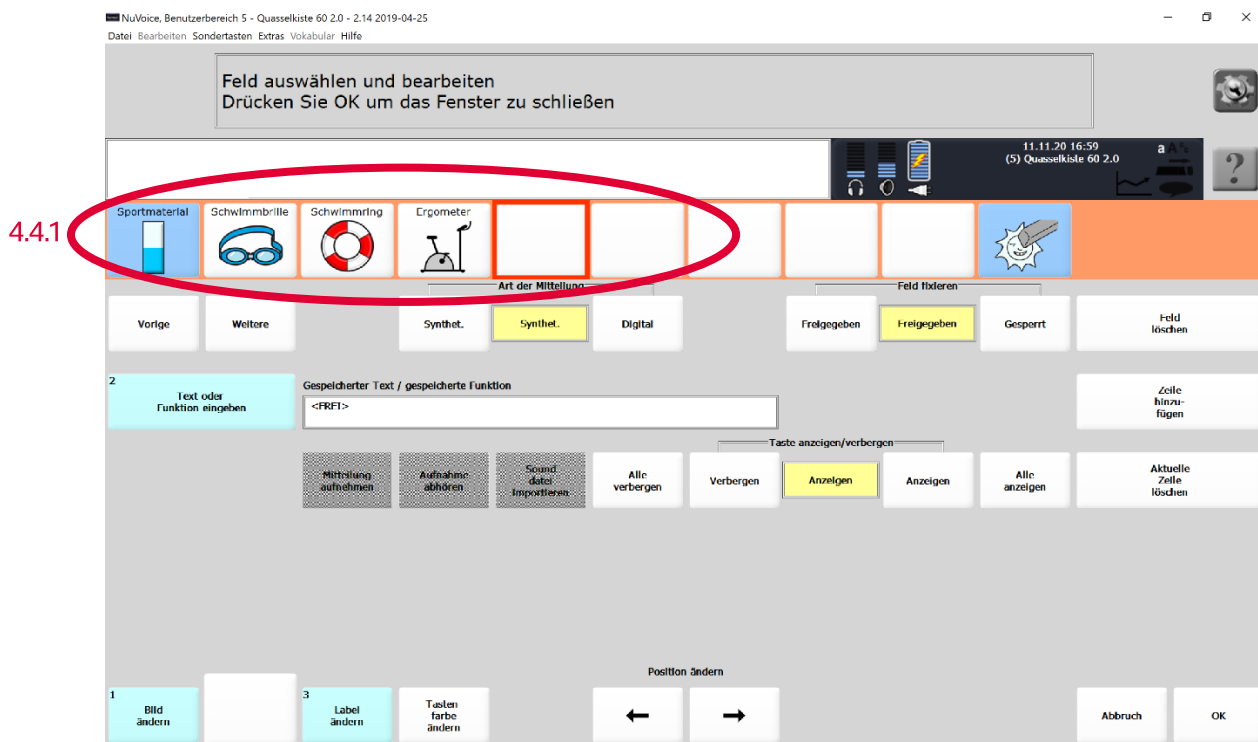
NuVoice, Benutzerbereich 5 - Quasselkiste 60 2.0 - 2.14 2019-04-25
Datei Bearbeiten Sondertasten Extras Vokabular Hilfe

Feld auswählen und bearbeiten
Drücken Sie OK um das Fenster zu schließen

11.11.20 16:59
(5) Quasselkiste 60 2.0

?

4.4.1

Sportmaterial
Schwimmbrille
Schwimmring
Ergometer

Art der Mitteilung
Feld fixieren

Vorige
Weitere
Synthet.
Synthet.
Digital
Freigegeben
Freigegeben
Gesperrt
Feld löschen

2
Text oder Funktion eingeben

Gespeicherter Text / gespeicherte Funktion
<FRFT>

Zeile hinzufügen

Taste anzeigen/verbergen

Mitteilung aufnehmen
Aufnahme abhören
Sound datei importieren
Alle verbergen
Verbergen
Anzeigen
Anzeigen
Alle anzeigen
Aktuelle Zeile löschen

Position ändern

1
Bild ändern

3
Label ändern

Tasten farbe ändern

←
→

Abbruch
OK